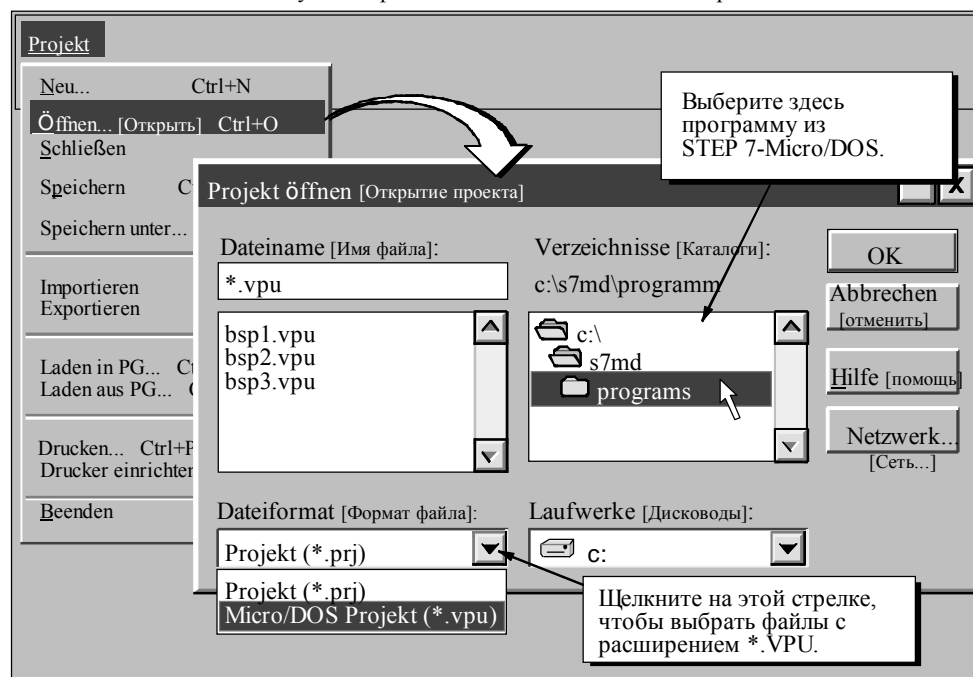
Projekt

Neu... Ctrl+N
Öffnen... [Открыть] Ctrl+O
Schließen
Speichern C
Speichern unter...
Importieren
Exportieren
Laden in PG... C
Laden aus PG... C
Drucken... Ctrl+P
Drucker einrichten
Beenden

Выберите здесь программу из STEP 7-Micro/DOS.

Projekt öffnen [Открытие проекта]

X

Dateiname [Имя файла]:

*.vpu

bsp1.vpu
bsp2.vpu
bsp3.vpu

Verzeichnisse [Каталоги]:

c:\s7md\programm

c:\
s7md
programs

OK

Abbrechen [отменить]

Hilfe [помощь]

Netzwerk... [Сеть...]

Dateiformat [Формат файла]:

Projekt (*.prj)

Projekt (*.prj)
Micro/DOS Projekt (*.vpu)

Laufwerke [Дисководы]:

c:

Щелкните на этой стрелке, чтобы выбрать файлы с расширением *.VPU.